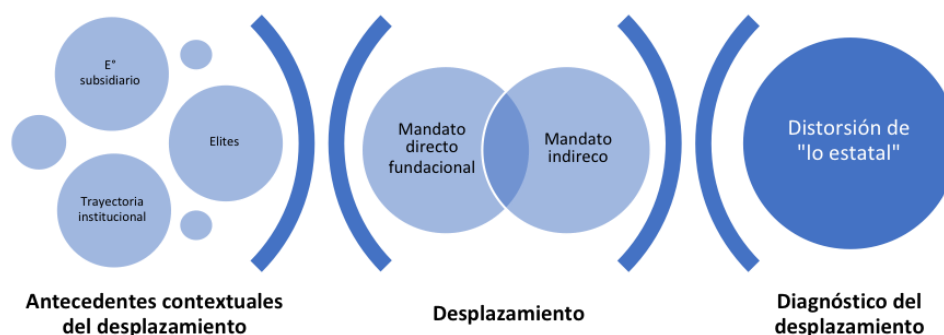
E°
subsidiario

Elites

Trayectoria
institucional

Mandato
directo
fundacional

Mandato
indireco

Distorsión de
"lo estatal"

Antecedentes contextuales
del desplazamiento

Desplazamiento

Diagnóstico del
desplazamiento